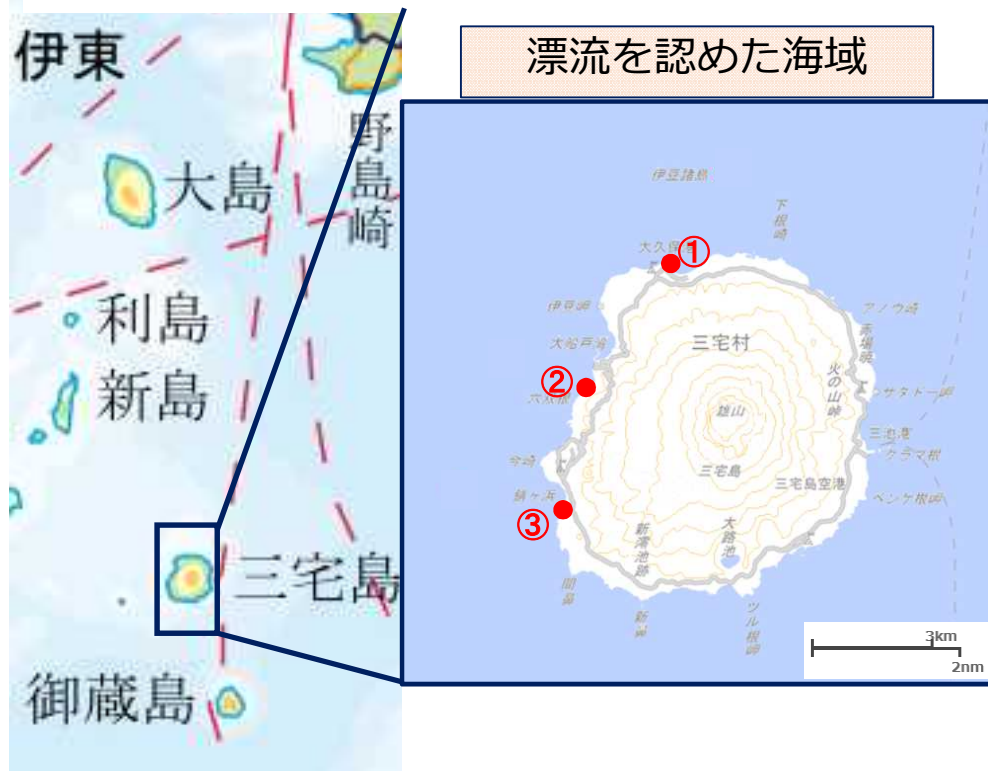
漂流を認めた海域

伊東
大島
野島崎
利島
新島
三宅島
御蔵島

伊豆諸島
下根崎
大久保
①
伊豆岬
アノウ崎
大船戸湾
三宅村
赤場暁
②
火の山峠
六日ケ
サタドー岬
雄山
三池港
今崎
三宅島
ウラマ根
錆ヶ浜
三宅島空港
③
ベンケ根岬
新澪池跡
大路池
間島
新鼻
ツル根岬
3km
2nm